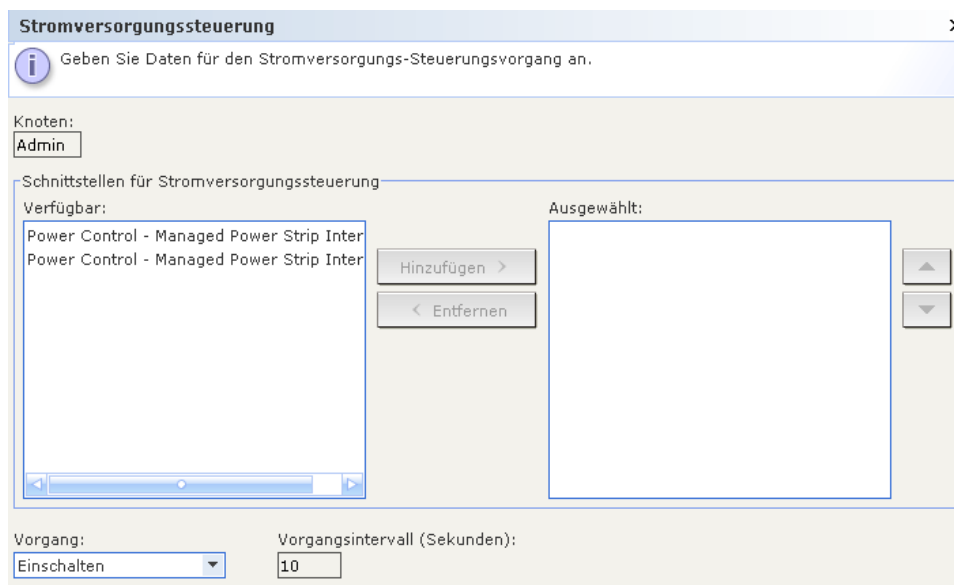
Stromversorgungssteuerung

Geben Sie Daten für den Stromversorgungs-Steuerungsvorgang an.

Knoten:
Admin

Schnittstellen für Stromversorgungssteuerung

Verfügbar:

Power Control - Managed Power Strip Inter
Power Control - Managed Power Strip Inter

Hinzufügen >

< Entfernen

Ausgewählt:

Vorgang:
Einschalten

Vorgangsintervall (Sekunden):
10